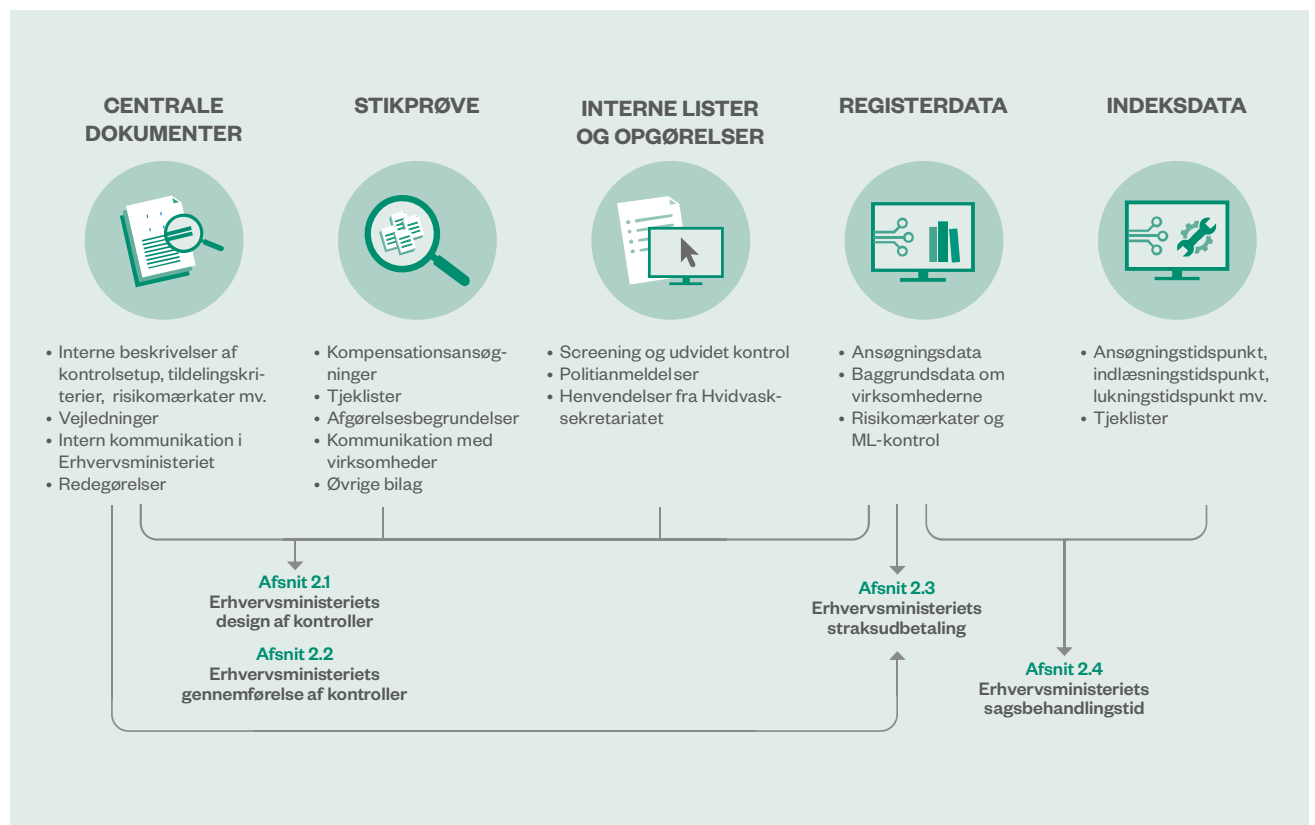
CENTRALE DOKUMENTER

• Interne beskrivelser af kontrolsetup, tildelingskriterier, risikomærkater mv.
• Vejledninger
• Intern kommunikation i Erhvervsministeriet
• Redegørelser

STIKPRØVE

• Kompensationsansøgninger
• Tjeklister
• Afgørelsesbegrundelser
• Kommunikation med virksomheder
• Øvrige bilag

INTERNE LISTER OG OPGØRELSER

• Screening og udvidet kontrol
• Politianmeldelser
• Henvendelser fra Hvidvasksekretariatet

REGISTERDATA

• Ansøgningsdata
• Baggrundsdata om virksomhederne
• Risikomærkater og ML-kontrol

INDEKSDATA

• Ansøgningstidspunkt, indlæsningstidspunkt, lukningstidspunkt mv.
• Tjeklister

Afsnit 2.1
Erhvervsministeriets design af kontroller

Afsnit 2.2
Erhvervsministeriets gennemførelse af kontroller

Afsnit 2.3
Erhvervsministeriets straksudbetaling

Afsnit 2.4
Erhvervsministeriets sagsbehandlingstid